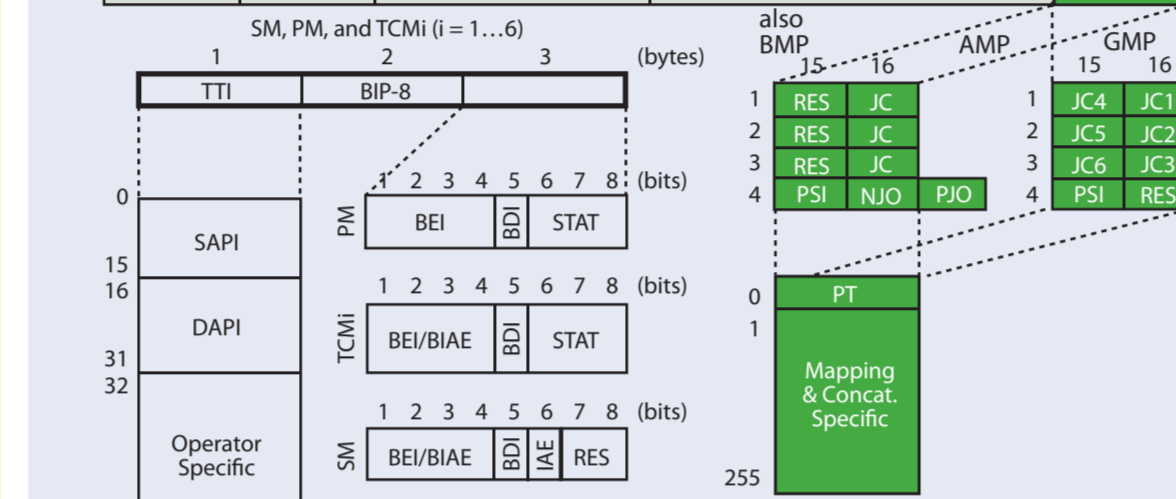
SM, PM, and TCMi (i = 1…6)

1 2 3 (bytes)

| TTI | BIP-8 | |
|---|---|---|

0

SAPI

15

16

DAPI

31

32

Operator Specific

1 2 3 4 5 6 7 8 (bits)

PM

| BEI | BDI | STAT |
|---|---|---|

1 2 3 4 5 6 7 8 (bits)

TCMi

| BEI/BIAE | BDI | STAT |
|---|---|---|

1 2 3 4 5 6 7 8 (bits)

SM

| BEI/BIAE | BDI | IAE | RES |
|---|---|---|---|

also BMP

AMP

15 16

| | 15 | 16 | |
|---|---|---|---|
| 1 | RES | JC | |
| 2 | RES | JC | |
| 3 | RES | JC | |
| 4 | PSI | NJO | PJO |

0 PT

1

Mapping & Concat. Specific

255

GMP

| | 15 | 16 |
|---|---|---|
| 1 | JC4 | JC1 |
| 2 | JC5 | JC2 |
| 3 | JC6 | JC3 |
| 4 | PSI | RES |